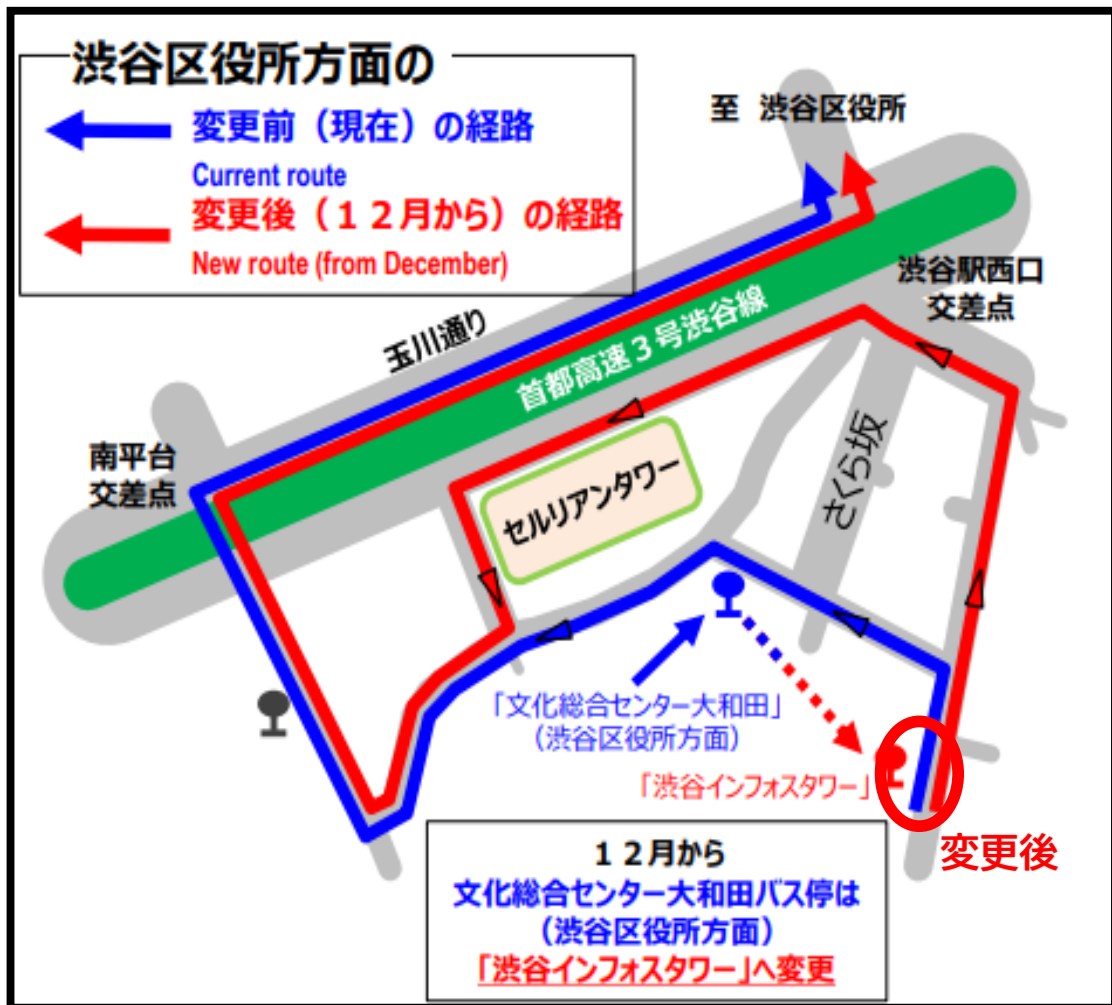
渋谷区役所方面の
変更前（現在）の経路
Current route
変更後（１２月から）の経路
New route (from December)

至 渋谷区役所

渋谷駅西口
交差点

玉川通り

首都高速３号渋谷線

南平台
交差点

セルリアンタワー

さくら坂

「文化総合センター大和田」
（渋谷区役所方面）

「渋谷インフォスタワー」

変更後

１２月から
文化総合センター大和田バス停は
（渋谷区役所方面）
「渋谷インフォスタワー」へ変更